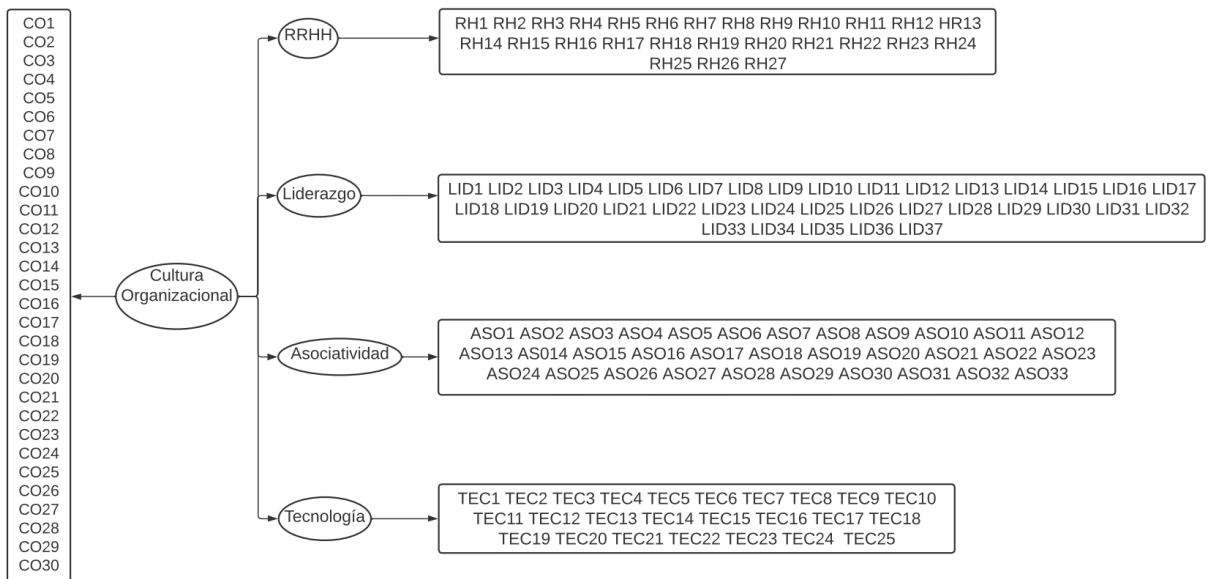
CO1
CO2
CO3
CO4
CO5
CO6
CO7
CO8
CO9
CO10
CO11
CO12
CO13
CO14
CO15
CO16
CO17
CO18
CO19
CO20
CO21
CO22
CO23
CO24
CO25
CO26
CO27
CO28
CO29
CO30

Cultura Organizacional

RRHH

RH1 RH2 RH3 RH4 RH5 RH6 RH7 RH8 RH9 RH10 RH11 RH12 HR13 RH14 RH15 RH16 RH17 RH18 RH19 RH20 RH21 RH22 RH23 RH24 RH25 RH26 RH27

Liderazgo

LID1 LID2 LID3 LID4 LID5 LID6 LID7 LID8 LID9 LID10 LID11 LID12 LID13 LID14 LID15 LID16 LID17 LID18 LID19 LID20 LID21 LID22 LID23 LID24 LID25 LID26 LID27 LID28 LID29 LID30 LID31 LID32 LID33 LID34 LID35 LID36 LID37

Asociatividad

ASO1 ASO2 ASO3 ASO4 ASO5 ASO6 ASO7 ASO8 ASO9 ASO10 ASO11 ASO12 ASO13 AS014 ASO15 ASO16 ASO17 ASO18 ASO19 ASO20 ASO21 ASO22 ASO23 ASO24 ASO25 ASO26 ASO27 ASO28 ASO29 ASO30 ASO31 ASO32 ASO33

Tecnología

TEC1 TEC2 TEC3 TEC4 TEC5 TEC6 TEC7 TEC8 TEC9 TEC10 TEC11 TEC12 TEC13 TEC14 TEC15 TEC16 TEC17 TEC18 TEC19 TEC20 TEC21 TEC22 TEC23 TEC24 TEC25